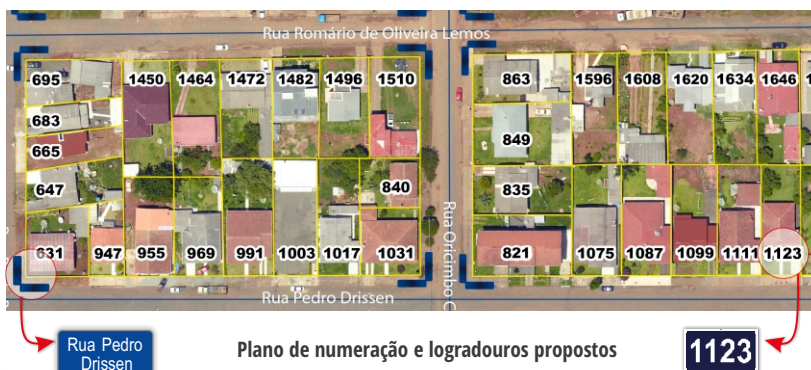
Rua Romário de Oliveira Lemos

695
1450
1464
1472
1482
1496
1510
683
665
647
840
631
947
955
969
991
1003
1017
1031

Rua Oricimbo C

863
1596
1608
1620
1634
1646
849
835
821
1075
1087
1099
1111
1123

Rua Pedro Drissen

Rua Pedro Drissen

Plano de numeração e logradouros propostos

1123